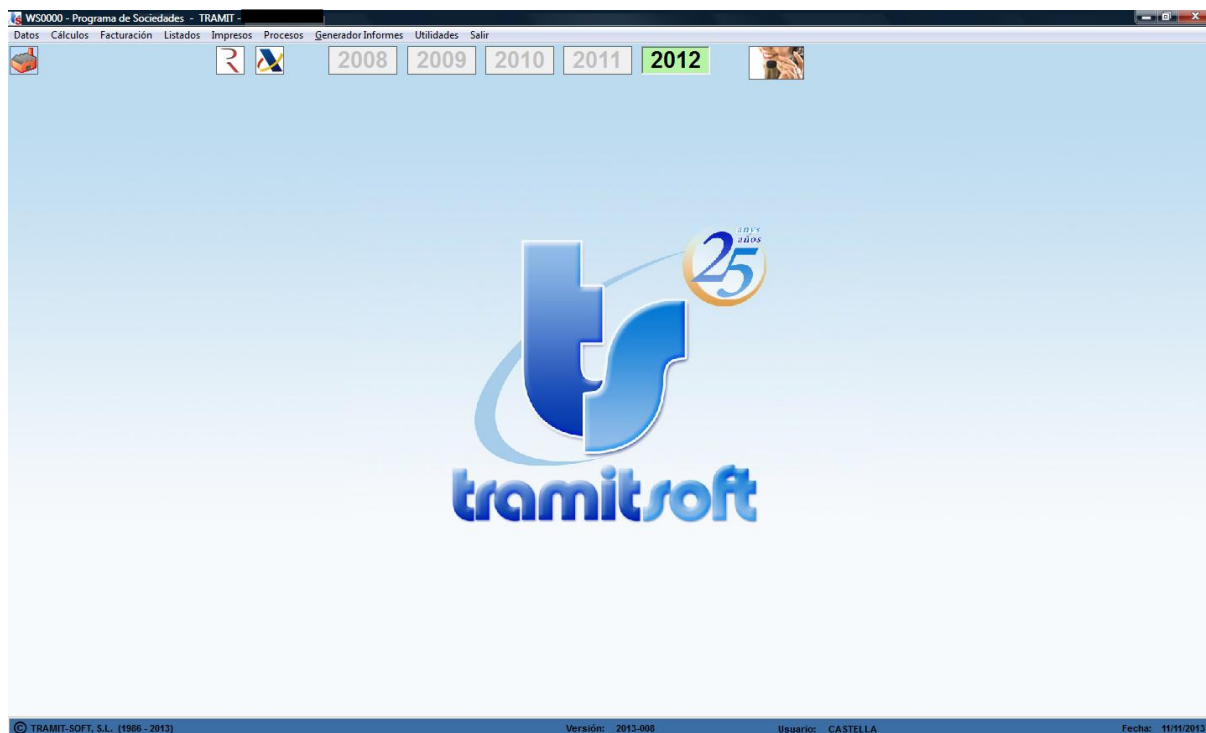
WS0000 - Programa de Sociedades - TRAMIT -

Datos Cálculos Facturación Listados Impresos Procesos Generador Informes Utilidades Salir

2008 2009 2010 2011 2012

25 anys años

ts

tramitsoft

© TRAMIT-SOFT, S.L. (1986 - 2013) Versión: 2013-008 Usuario: CASTELLA Fecha: 11/11/2013